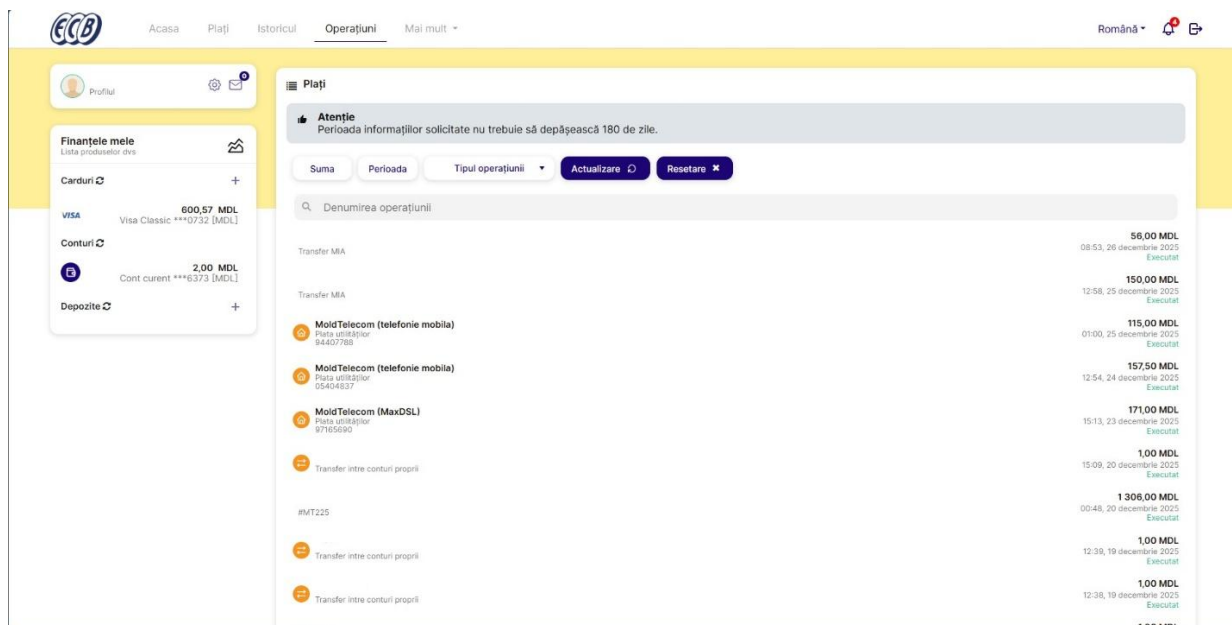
ECB Acasa Plați Istoricul Operațiuni Mai mult

Română 4

Profilul 0

Finanțele mele
Lista produselor dvs.

Carduri

VISA 600,57 MDL
Visa Classic ***0732 [MDL]

Conturi

2,00 MDL
Cont curent ***6373 [MDL]

Depozite

Plați

Atenție
Perioada informațiilor solicitate nu trebuie să depășească 180 de zile.

Suma Perioada Tipul operațiunii Actualizare Resetare

Denumirea operațiunii

Transfer MIA
56,00 MDL
08:53, 26 decembrie 2025
Executat

Transfer MIA
150,00 MDL
12:58, 25 decembrie 2025
Executat

MoldTelecom (telefonie mobila)
Plata utilităților
94407788
115,00 MDL
01:00, 25 decembrie 2025
Executat

MoldTelecom (telefonie mobila)
Plata utilităților
05404837
157,50 MDL
12:54, 24 decembrie 2025
Executat

MoldTelecom (MaxDSL)
Plata utilităților
97165690
171,00 MDL
15:13, 23 decembrie 2025
Executat

Transfer intre conturi proprii
1,00 MDL
15:09, 20 decembrie 2025
Executat

#MT225
1 306,00 MDL
00:48, 20 decembrie 2025
Executat

Transfer intre conturi proprii
1,00 MDL
12:39, 19 decembrie 2025
Executat

Transfer intre conturi proprii
1,00 MDL
12:38, 19 decembrie 2025
Executat

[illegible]